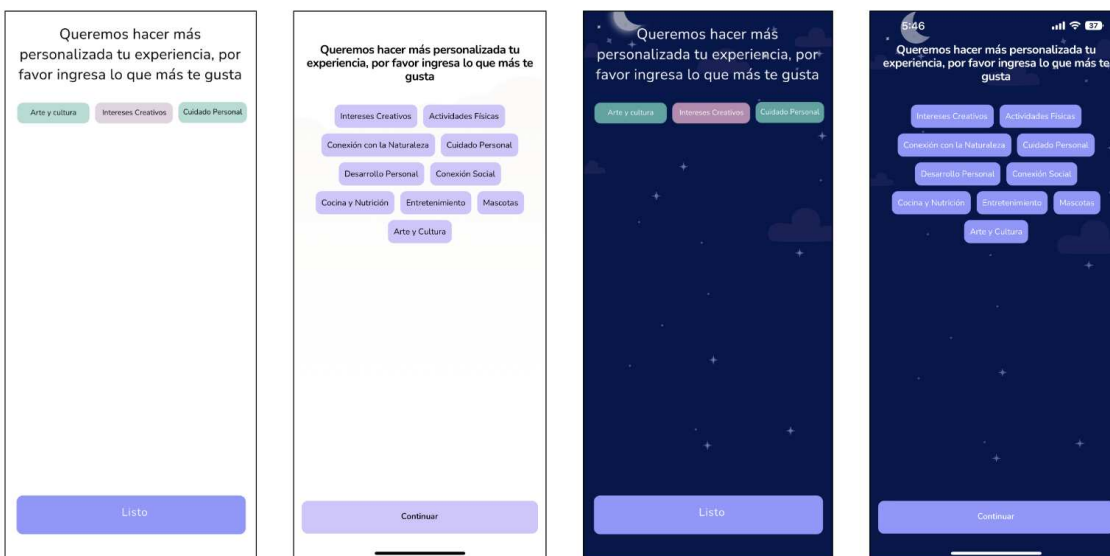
Queremos hacer más personalizada tu experiencia, por favor ingresa lo que más te gusta

Arte y cultura
Intereses Creativos
Cuidado Personal

Listo

Queremos hacer más personalizada tu experiencia, por favor ingresa lo que más te gusta

Intereses Creativos
Actividades Físicas
Conexión con la Naturaleza
Cuidado Personal
Desarrollo Personal
Conexión Social
Cocina y Nutrición
Entretenimiento
Mascotas
Arte y Cultura

Continuar

Queremos hacer más personalizada tu experiencia, por favor ingresa lo que más te gusta

Arte y cultura
Intereses Creativos
Cuidado Personal

Listo

5:46
37

Queremos hacer más personalizada tu experiencia, por favor ingresa lo que más te gusta

Intereses Creativos
Actividades Físicas
Conexión con la Naturaleza
Cuidado Personal
Desarrollo Personal
Conexión Social
Cocina y Nutrición
Entretenimiento
Mascotas
Arte y Cultura

Continuar